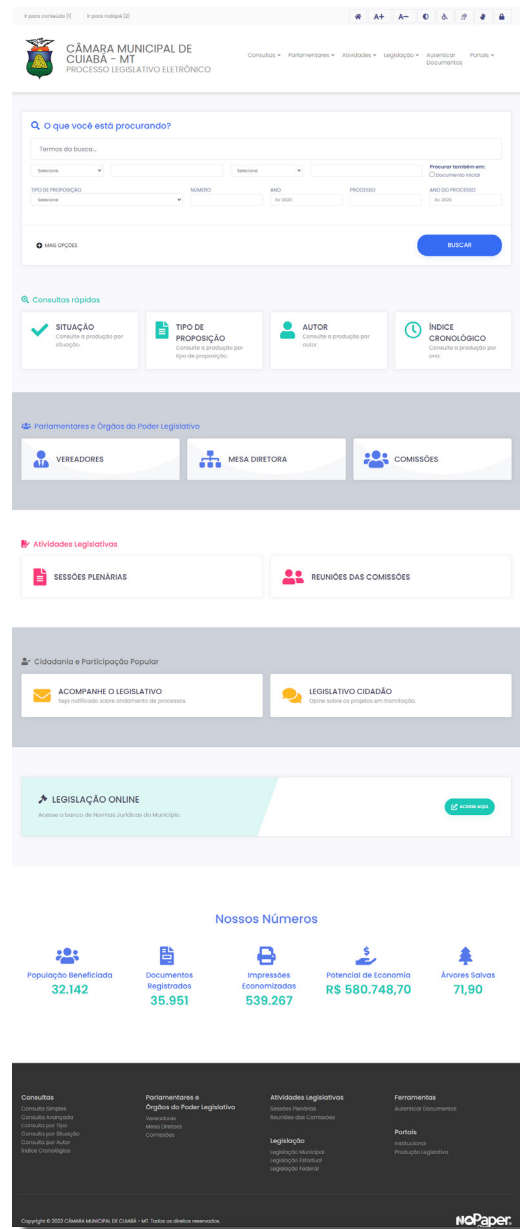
Ir para conteúdo [1] Ir para rodapé [2]

A+ A−

CÂMARA MUNICIPAL DE CUIABÁ – MT
PROCESSO LEGISLATIVO ELETRÔNICO

Consultas ▾ Parlamentares ▾ Atividades ▾ Legislação ▾ Autenticar Documentos Portais ▾

O que você está procurando?

Termos da busca...

Selecione Selecione

Procurar também em:
Documento inicial

TIPO DE PROPOSIÇÃO NÚMERO ANO PROCESSO ANO DO PROCESSO

Selecione Ex: 2020 Ex: 2020

MAIS OPÇÕES

BUSCAR

Consultas rápidas

SITUAÇÃO
Consulte a produção por situação.

TIPO DE PROPOSIÇÃO
Consulte a produção por tipo de proposição.

AUTOR
Consulte a produção por autor.

ÍNDICE CRONOLÓGICO
Consulte a produção por ano.

Parlamentares e Órgãos do Poder Legislativo

VEREADORES

MESA DIRETORA

COMISSÕES

Atividades Legislativas

SESSÕES PLENÁRIAS

REUNIÕES DAS COMISSÕES

Cidadania e Participação Popular

ACOMPANHE O LEGISLATIVO
Seja notificado sobre andamento de processos.

LEGISLATIVO CIDADÃO
Opine sobre os projetos em tramitação.

LEGISLAÇÃO ONLINE
Acesse o banco de Normas Jurídicas do Município.

ACESSE AQUI

Nossos Números

População Beneficiada
32.142

Documentos Registrados
35.951

Impressões Economizadas
539.267

Potencial de Economia
R$ 580.748,70

Árvores Salvas
71,90

Consultas
Consulta Simples
Consulta Avançada
Consulta por Tipo
Consulta por Situação
Consulta por Autor
Índice Cronológico

Parlamentares e Órgãos do Poder Legislativo
Vereadores
Mesa Diretora
Comissões

Atividades Legislativas
Sessões Plenárias
Reuniões das Comissões

Legislação
Legislação Municipal
Legislação Estadual
Legislação Federal

Ferramentas
Autenticar Documentos

Portais
Institucional
Produção Legislativa

Copyright © 2022 CÂMARA MUNICIPAL DE CUIABÁ - MT. Todos os direitos reservados.

NOPaper